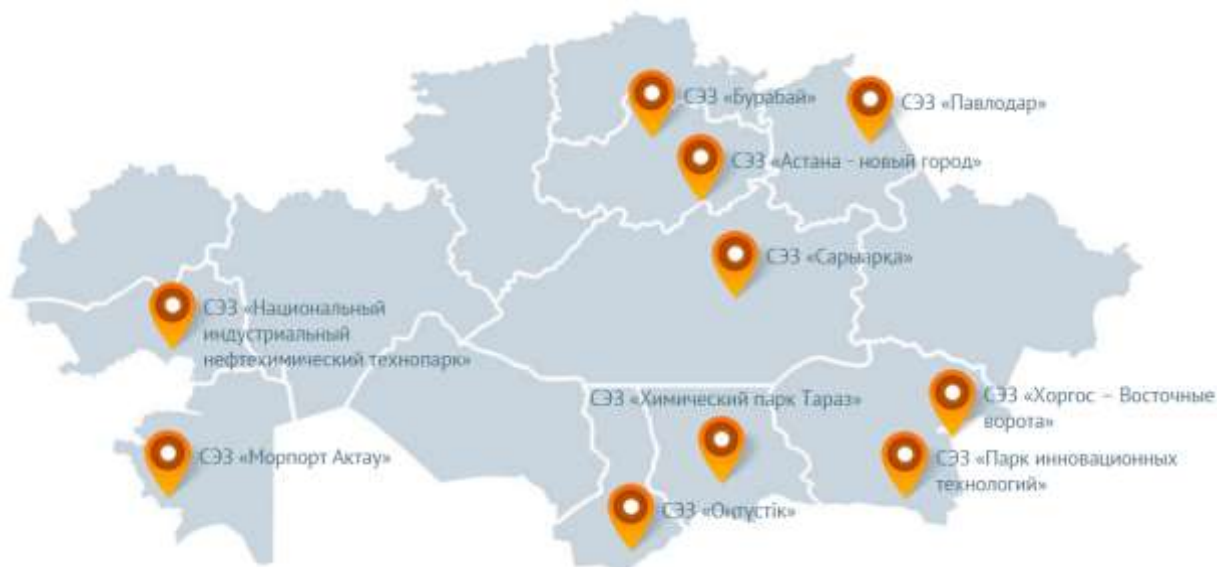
СЭЗ «Бурабай»

СЭЗ «Павлодар»

СЭЗ «Астана - новый город»

СЭЗ «Сарыарқа»

СЭЗ «Национальный индустриальный нефтехимический технопарк»

СЭЗ «Химический парк Тараз»

СЭЗ «Хоргос – Восточные ворота»

СЭЗ «Морпорт Актау»

СЭЗ «Парк инновационных технологий»

СЭЗ «Оңтүстік»